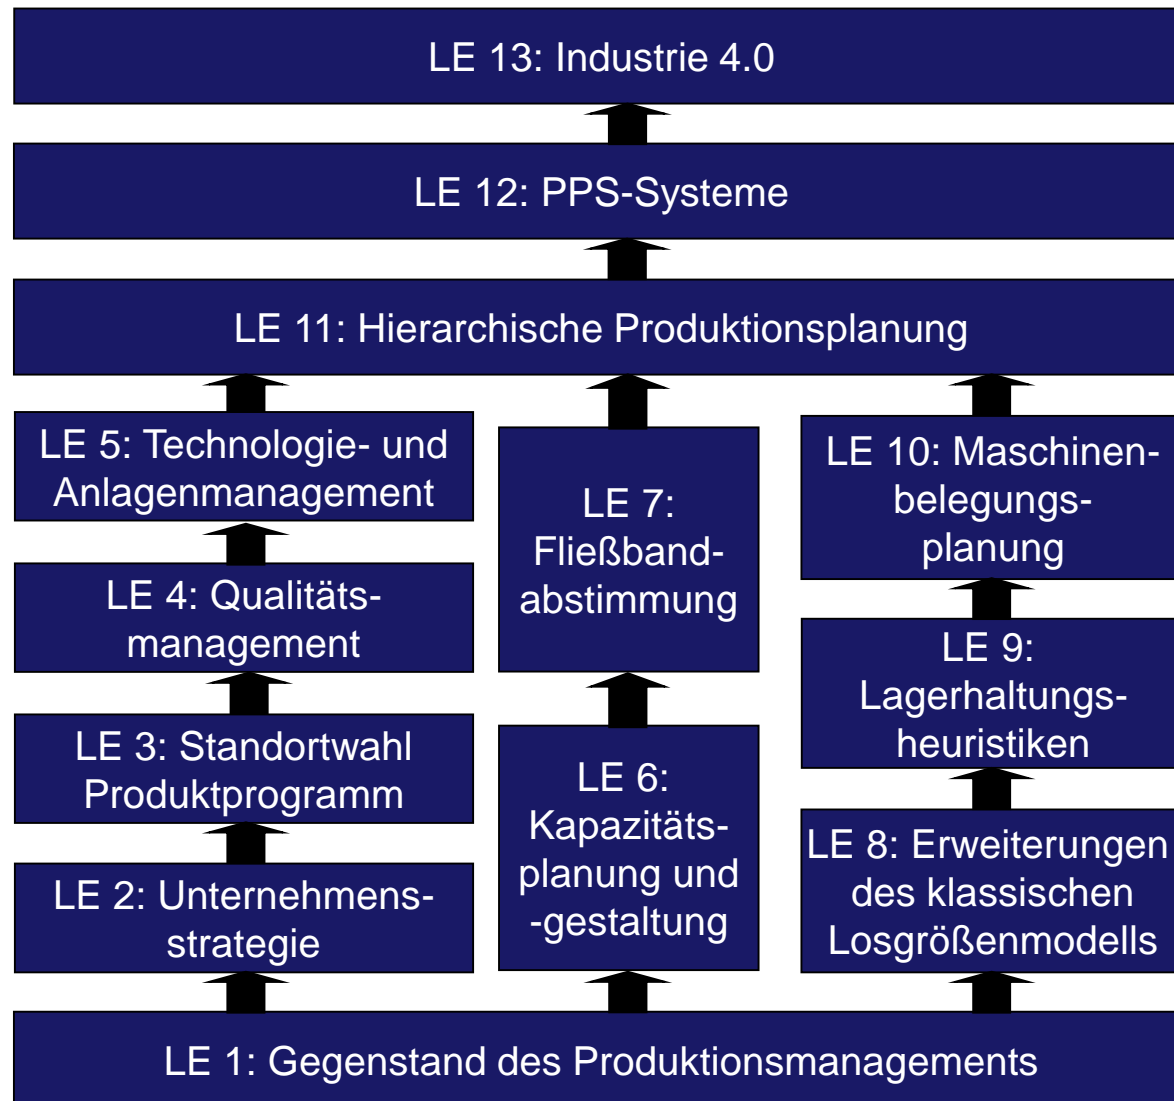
LE 13: Industrie 4.0

LE 12: PPS-Systeme

LE 11: Hierarchische Produktionsplanung

LE 5: Technologie- und Anlagenmanagement

LE 4: Qualitätsmanagement

LE 3: Standortwahl Produktprogramm

LE 2: Unternehmensstrategie

LE 7: Fließbandabstimmung

LE 6: Kapazitätsplanung und -gestaltung

LE 10: Maschinenbelegungsplanung

LE 9: Lagerhaltungsheuristiken

LE 8: Erweiterungen des klassischen Losgrößenmodells

LE 1: Gegenstand des Produktionsmanagements